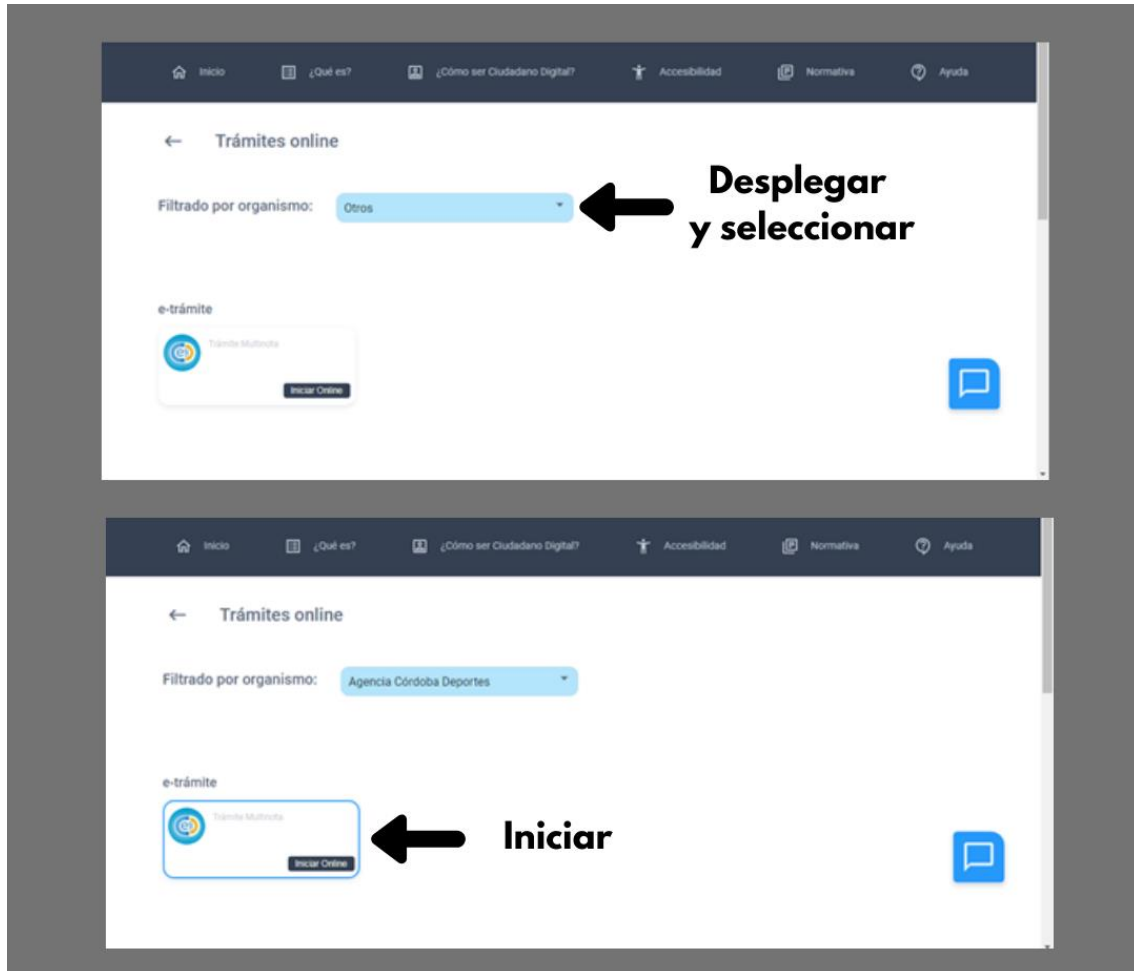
Inicio ¿Qué es? ¿Cómo ser Ciudadano Digital? Accesibilidad Normativa Ayuda

← Trámites online

Filtrado por organismo: Otros

Desplegar y seleccionar

e-trámite

Trámite Multinota

Iniciar Online

Inicio ¿Qué es? ¿Cómo ser Ciudadano Digital? Accesibilidad Normativa Ayuda

← Trámites online

Filtrado por organismo: Agencia Córdoba Deportes

e-trámite

Trámite Multinota

Iniciar Online

Iniciar